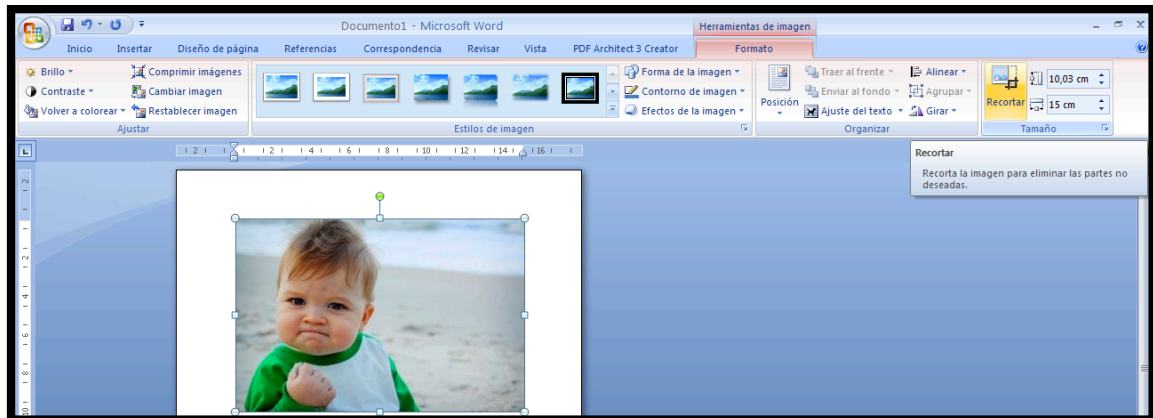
Documento1 - Microsoft Word

Herramientas de imagen

Inicio Insertar Diseño de página Referencias Correspondencia Revisar Vista PDF Architect 3 Creator Formato

Brillo
Contraste
Volver a colorear
Comprimir imágenes
Cambiar imagen
Restablecer imagen
Ajustar

Estilos de imagen

Forma de la imagen
Contorno de imagen
Efectos de la imagen

Posición
Traer al frente
Enviar al fondo
Ajuste del texto
Alinear
Agrupar
Girar
Organizar

Recortar
10,03 cm
15 cm
Tamaño

Recortar
Recorta la imagen para eliminar las partes no deseadas.

2 1 2 4 6 8 10 12 14 16